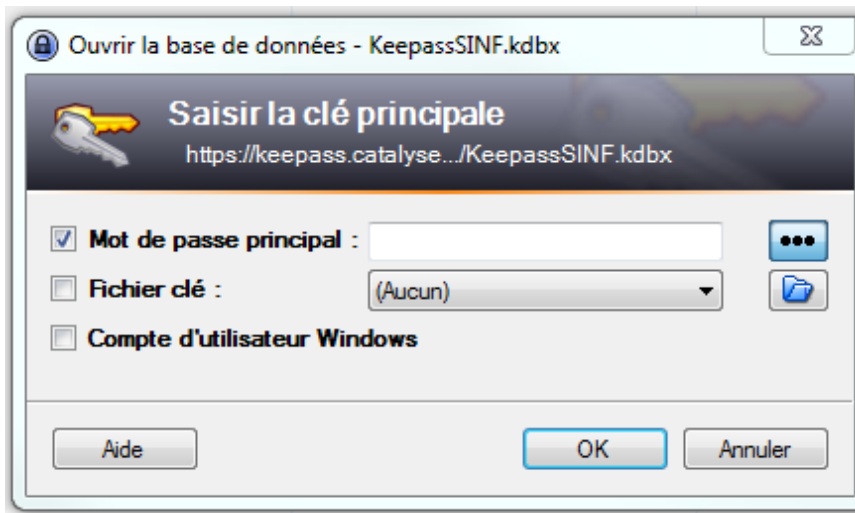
Ouvrir la base de données - KeepassSINF.kdbx

Saisir la clé principale

https://keepass.catalyse.../KeepassSINF.kdbx

Mot de passe principal :

Fichier clé :

(Aucun)

Compte d'utilisateur Windows

Aide

OK

Annuler